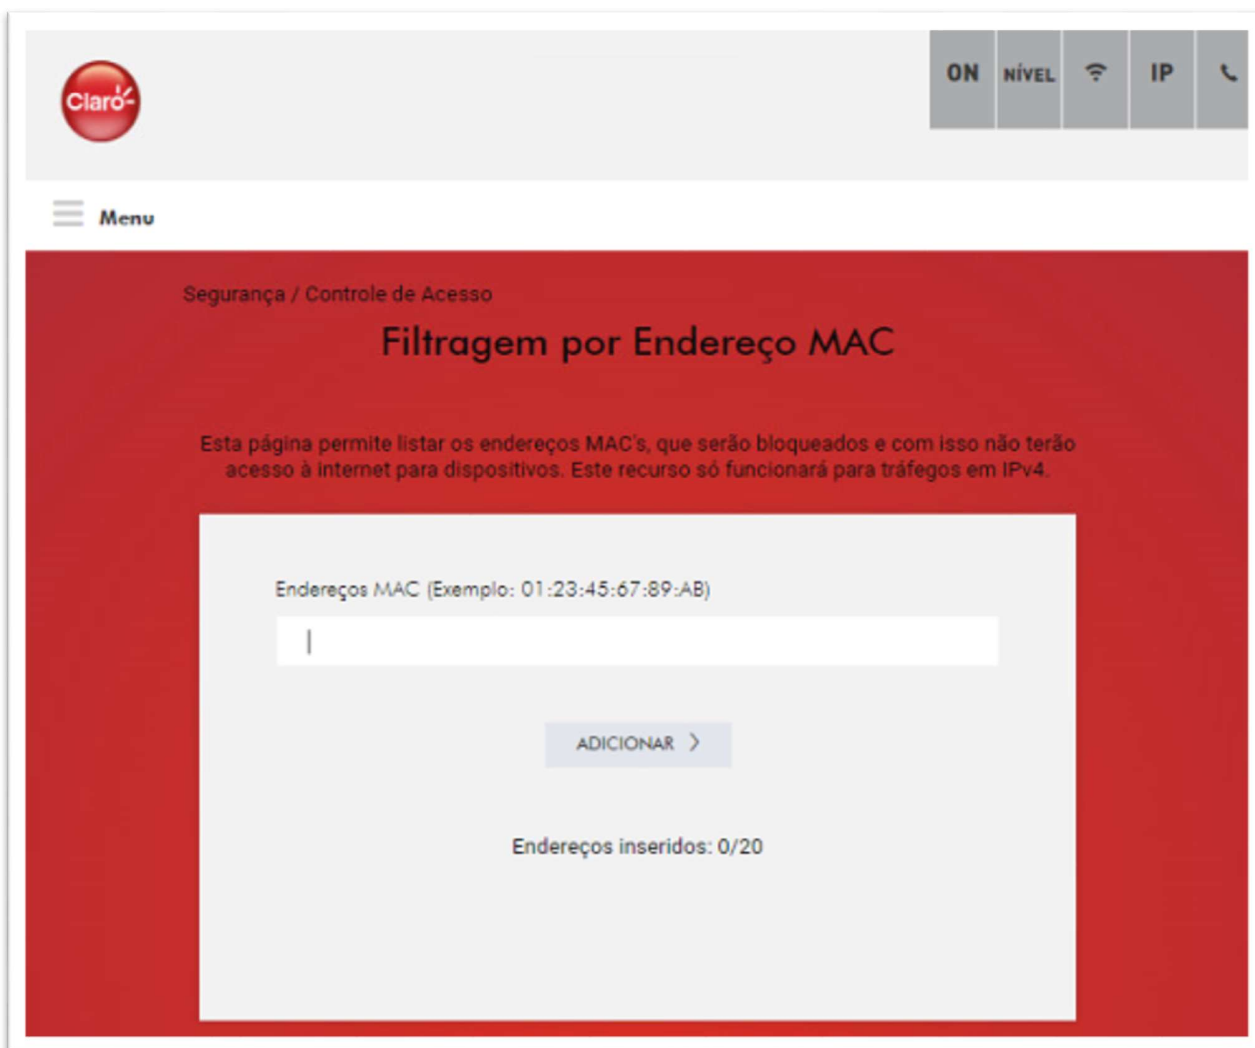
Claro

ON NÍVEL IP

Menu

Segurança / Controle de Acesso

Filtragem por Endereço MAC

Esta página permite listar os endereços MAC's, que serão bloqueados e com isso não terão acesso à internet para dispositivos. Este recurso só funcionará para tráfegos em IPv4.

Endereços MAC (Exemplo: 01:23:45:67:89:AB)

ADICIONAR

Endereços inseridos: 0/20